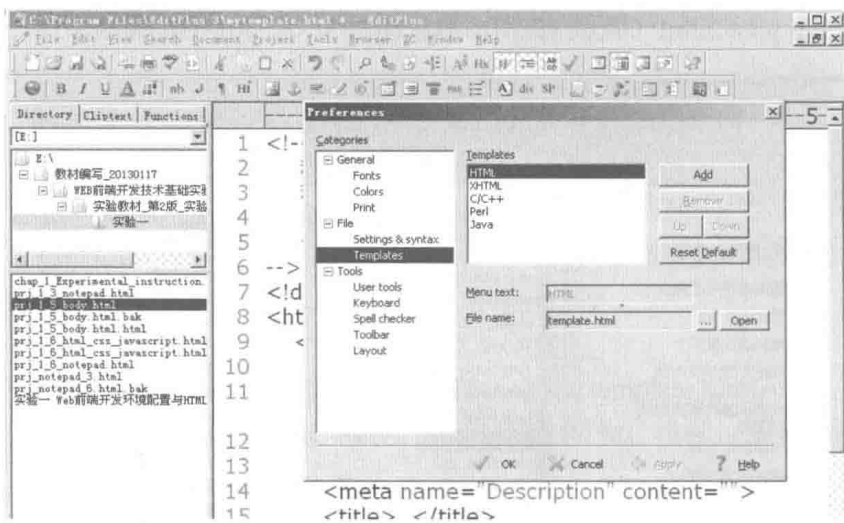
C:\Program Files\EditPlus 3\mytemplate.html * - EditPlus
File Edit View Search Document Project Tools Browser ZC Window Help

Directory | Cliptext | Functions
[E:]
E:\
教材编写_20130117
WEB前端开发技术基础实
实验教材_第2版_实验
实验一

chap_1_Experimental_instruction.
prj_1_3_notepad.html
prj_1_5_body.html
prj_1_5_body.html.bak
prj_1_5_body.html.html
prj_1_6_html_css_javascript.html
prj_1_6_html_css_javascript.html
prj_1_6_notepad.html
prj_notepad_3.html
prj_notepad_6.html.bak
实验一 Web前端开发环境配置与HTML

1 <!--
2
3
4
5
6 -->
7 <!d
8 <ht
9 <
10
11
12
13
14 <meta name="Description" content="">
15 <title> </title>

Preferences
Categories
General
Fonts
Colors
Print
File
Settings & syntax
Templates
Tools
User tools
Keyboard
Spell checker
Toolbar
Layout

Templates
HTML
XHTML
C/C++
Perl
Java

Add
Remove
Up
Down
Reset Default

Menu text: HTML
File name: template.html ... Open

OK Cancel Apply Help